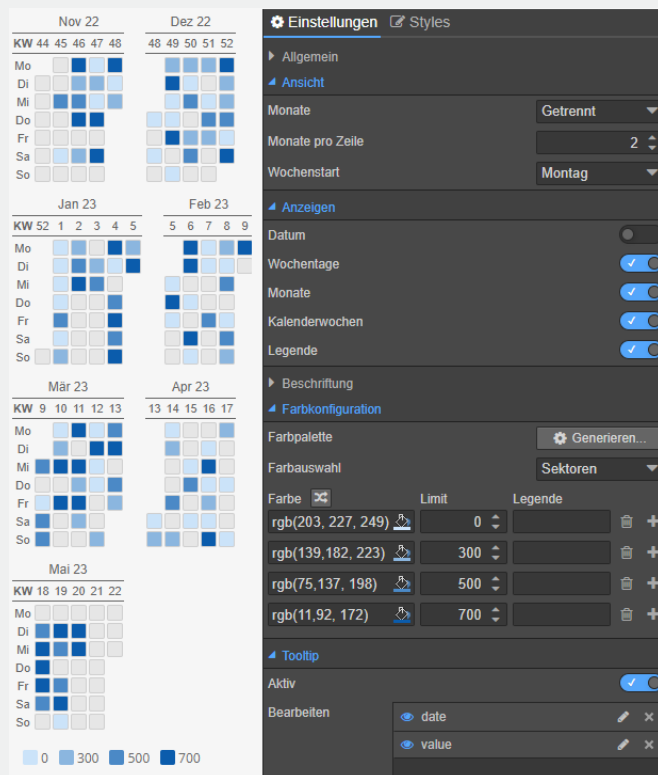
Nov 22
KW 44 45 46 47 48
Mo
Di
Mi
Do
Fr
Sa
So

Dez 22
48 49 50 51 52

Jan 23
KW 52 1 2 3 4 5
Mo
Di
Mi
Do
Fr
Sa
So

Feb 23
5 6 7 8 9

Mär 23
KW 9 10 11 12 13
Mo
Di
Mi
Do
Fr
Sa
So

Apr 23
13 14 15 16 17

Mai 23
KW 18 19 20 21 22
Mo
Di
Mi
Do
Fr
Sa
So

0 300 500 700

Einstellungen Styles

Allgemein
Ansicht
Monate Getrennt
Monate pro Zeile 2
Wochenstart Montag
Anzeigen
Datum
Wochentage
Monate
Kalenderwochen
Legende
Beschriftung
Farbkonfiguration
Farbpalette Generieren...
Farbauswahl Sektoren
Farbe Limit Legende
rgb(203, 227, 249) 0
rgb(139,182, 223) 300
rgb(75,137, 198) 500
rgb(11,92, 172) 700
Tooltip
Aktiv
Bearbeiten
date
value